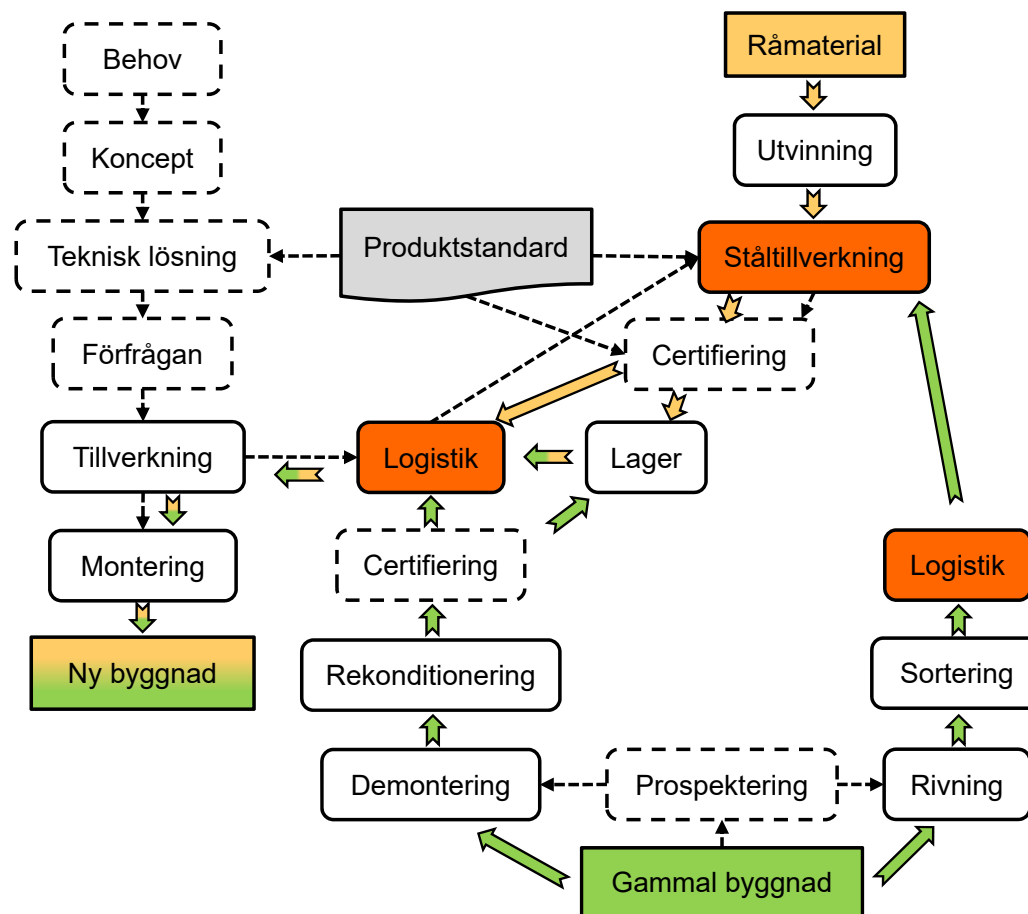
Behov

Koncept

Teknisk lösning

Förfrågan

Tillverkning

Montering

Ny byggnad

Produktstandard

Råmaterial

Utvinning

Ståltillverkning

Certifiering

Logistik

Lager

Certifiering

Rekonditionering

Demontering

Prospektering

Rivning

Sortering

Logistik

Gammal byggnad